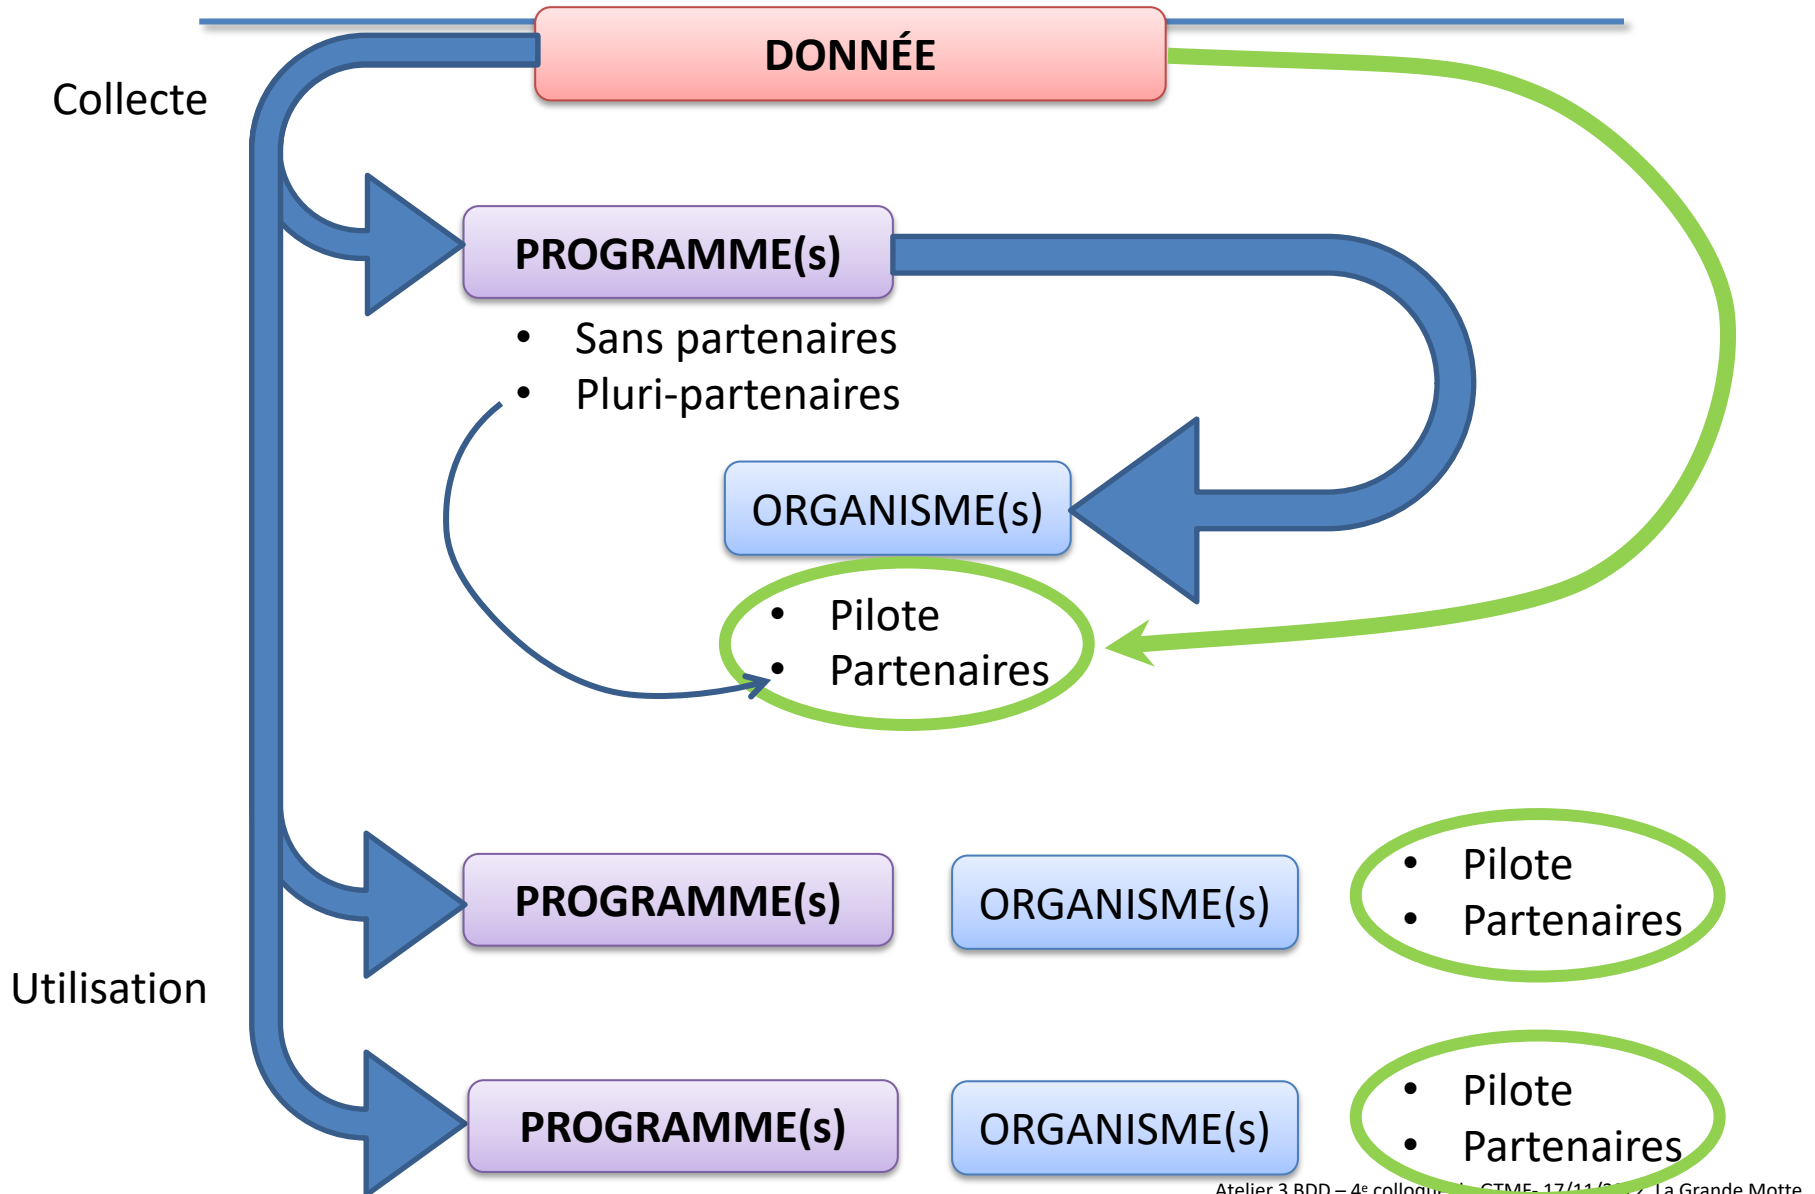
DONNÉE

Collecte

PROGRAMME(s)

- Sans partenaires
- Pluri-partenaires

ORGANISME(s)

- Pilote
- Partenaires

PROGRAMME(s)

ORGANISME(s)

- Pilote
- Partenaires

Utilisation

PROGRAMME(s)

ORGANISME(s)

- Pilote
- Partenaires

Atelier 3 BDD – 4e colloqu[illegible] CTMF- 17/11/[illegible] La Grande Motte